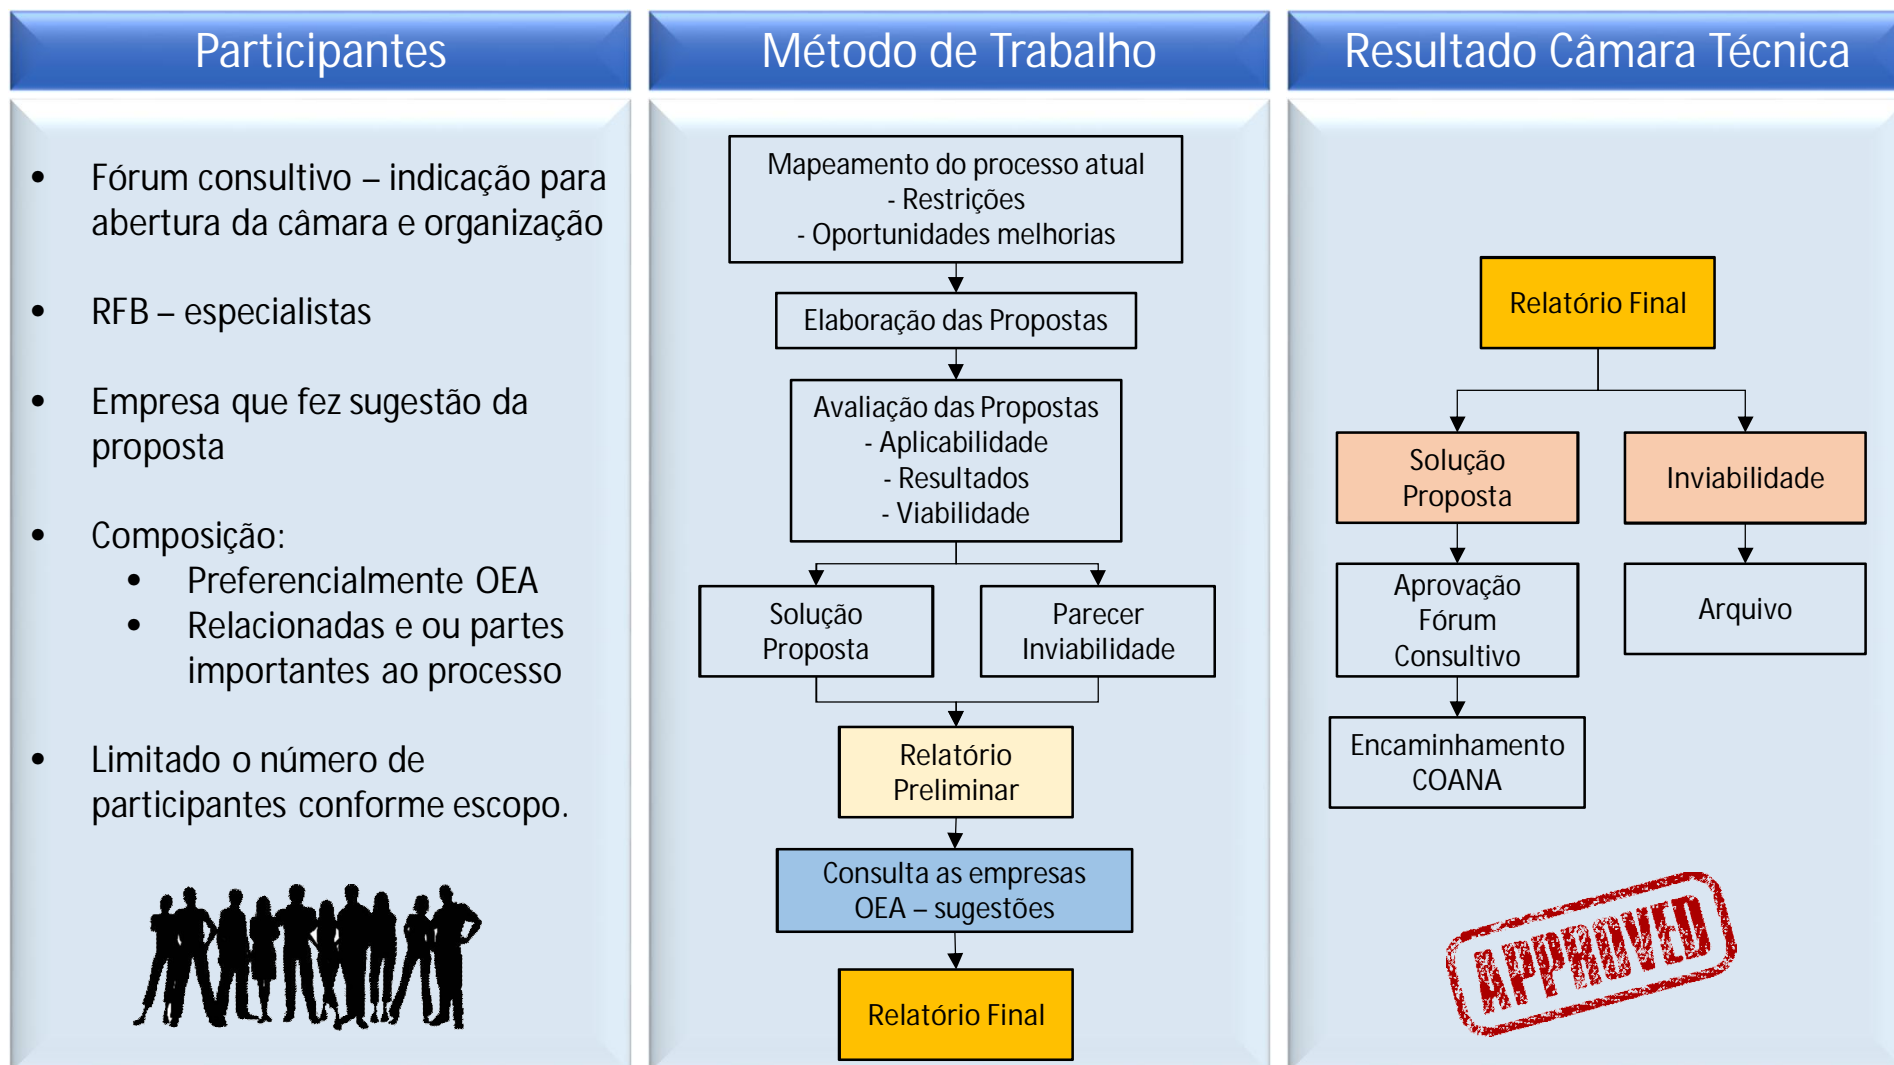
Participantes

- Fórum consultivo – indicação para abertura da câmara e organização
- RFB – especialistas
- Empresa que fez sugestão da proposta
- Composição:
  - Preferencialmente OEA
  - Relacionadas e ou partes importantes ao processo
- Limitado o número de participantes conforme escopo.

Método de Trabalho

Mapeamento do processo atual
- Restrições
- Oportunidades melhorias

Elaboração das Propostas

Avaliação das Propostas
- Aplicabilidade
- Resultados
- Viabilidade

Solução Proposta

Parecer Inviabilidade

Relatório Preliminar

Consulta as empresas OEA – sugestões

Relatório Final

Resultado Câmara Técnica

Relatório Final

Solução Proposta

Inviabilidade

Aprovação Fórum Consultivo

Arquivo

Encaminhamento COANA

APPROVED